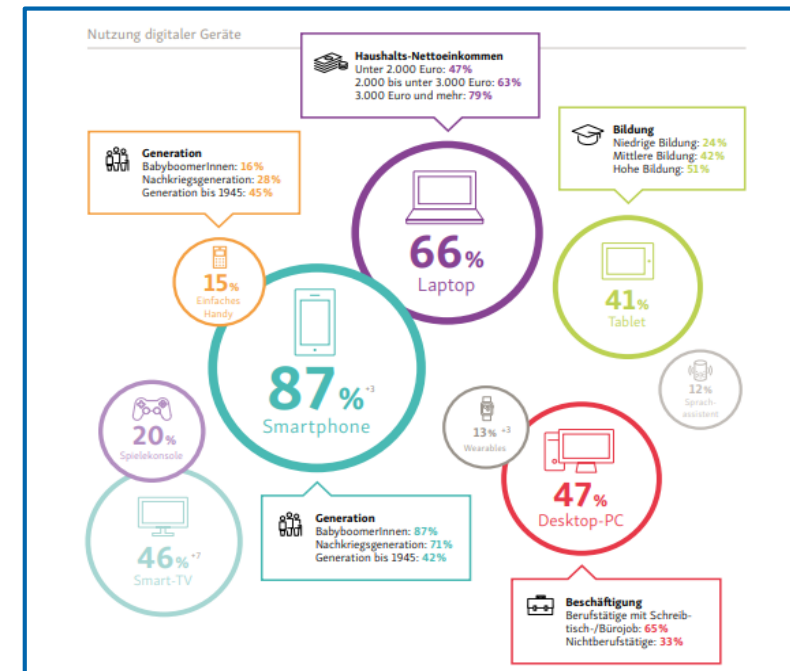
Nutzung digitaler Geräte

Haushalts-Nettoeinkommen
Unter 2.000 Euro: 47%
2.000 bis unter 3.000 Euro: 63%
3.000 Euro und mehr: 79%

Generation
BabyboomerInnen: 16%
Nachkriegsgeneration: 28%
Generation bis 1945: 45%

Bildung
Niedrige Bildung: 24%
Mittlere Bildung: 42%
Hohe Bildung: 51%

66%
Laptop

15%
Einfaches Handy

41%
Tablet

87% +3
Smartphone

12%
Sprachassistent

20%
Spielekonsole

13% +3
Wearables

47%
Desktop-PC

Generation
BabyboomerInnen: 87%
Nachkriegsgeneration: 71%
Generation bis 1945: 42%

46% +7
Smart-TV

Beschäftigung
Berufstätige mit Schreibtisch-/Bürojob: 65%
Nichtberufstätige: 33%